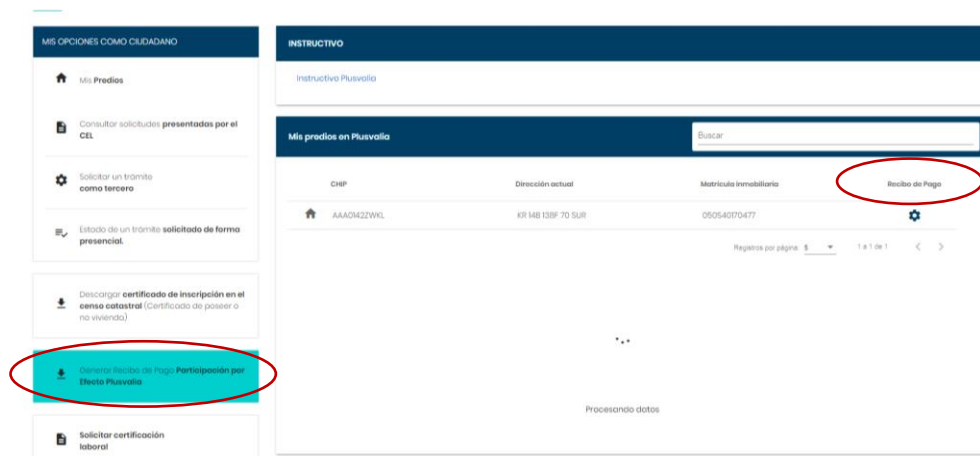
MIS OPCIONES COMO CIUDADANO

Mis **Predios**

Consultar solicitudes **presentadas por el CEL**

Solicitar un trámite **como tercero**

Estado de un trámite **solicitado de forma presencial.**

Descargar **certificado de inscripción en el censo catastral** (Certificado de poseer o no vivienda)

Generar Recibo de Pago **Participación por Efecto Plusvalía**

**Solicitar certificación laboral**

INSTRUCTIVO

Instructivo Plusvalía

Mis predios en Plusvalía

Buscar

| CHIP | Dirección actual | Matrícula inmobiliaria | Recibo de Pago |
|---|---|---|---|
| AAA0142ZWKL | KR 14B 138F 70 SUR | 050S40170477 | |

Registros por página: 5 1 a 1 de 1

Procesando datos